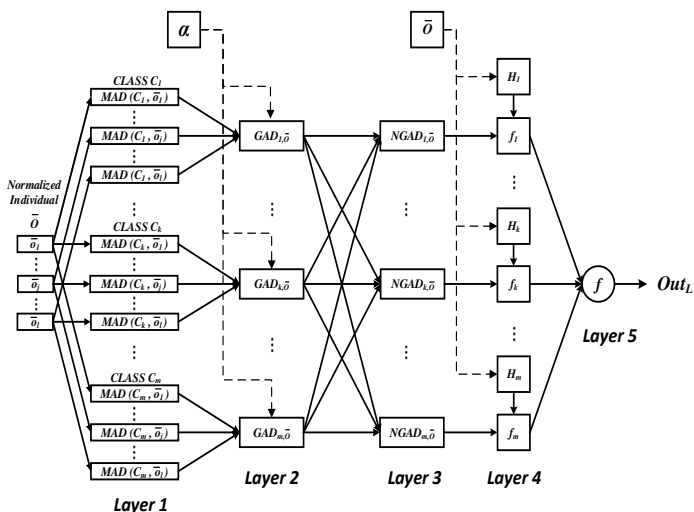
$\alpha$

$\bar{O}$

Normalized Individual $\bar{O}$

$\bar{o}_1$
⋮
$\bar{o}_j$
⋮
$\bar{o}_l$

CLASS $C_1$
$MAD(C_1, \bar{o}_1)$
⋮
$MAD(C_1, \bar{o}_j)$
⋮
$MAD(C_1, \bar{o}_l)$

CLASS $C_k$
$MAD(C_k, \bar{o}_1)$
⋮
$MAD(C_k, \bar{o}_j)$
⋮
$MAD(C_k, \bar{o}_l)$

⋮

CLASS $C_m$
$MAD(C_m, \bar{o}_1)$
⋮
$MAD(C_m, \bar{o}_j)$
⋮
$MAD(C_m, \bar{o}_l)$

$GAD_{1,\bar{O}}$
⋮
$GAD_{k,\bar{O}}$
⋮
$GAD_{m,\bar{O}}$

$NGAD_{1,\bar{O}}$
⋮
$NGAD_{k,\bar{O}}$
⋮
$NGAD_{m,\bar{O}}$

$H_1$
$f_1$
⋮
$H_k$
$f_k$
⋮
$H_m$
$f_m$

$f$

$Out_L$

Layer 5

Layer 1

Layer 2

Layer 3

Layer 4